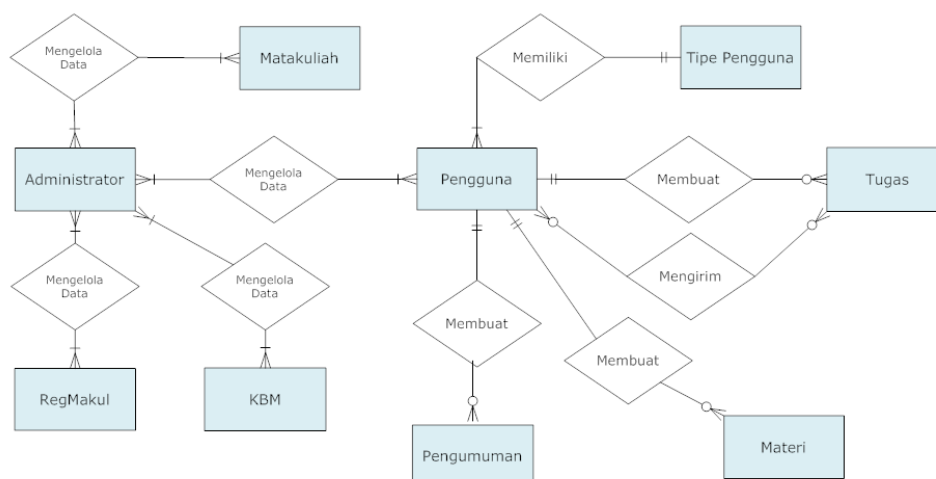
Mengelola Data

Matakuliah

Memiliki

Tipe Pengguna

Administrator

Mengelola Data

Pengguna

Membuat

Tugas

Mengirim

Mengelola Data

Mengelola Data

Membuat

Membuat

RegMakul

KBM

Pengumuman

Materi